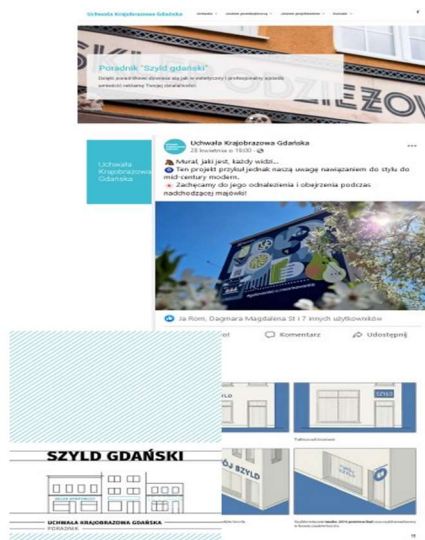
Uchwała Krajobrazowa Gdańska

Poradnik "Szyld gdański"

ODZIEŻOW

Uchwała Krajobrazowa Gdańska

Uchwała Krajobrazowa Gdańska
28 kwietnia o 19:00

Mural, jaki jest, każdy widzi...
Ten projekt przykuł jednak naszą uwagę nawiązaniem do stylu do mid-century modern.
Zachęcamy do jego odnalezienia i obejrzenia podczas nadchodzącej majówki!

Ja Rom, Dagmara Magdalena St i 7 innych użytkowników

Komentarz
Udostępnij

SZYLD GDAŃSKI

UCHWAŁA KRAJOBRAZOWA GDAŃSKA
PORADNIK

SZYLD

SZYLD

MÓJ SZYLD